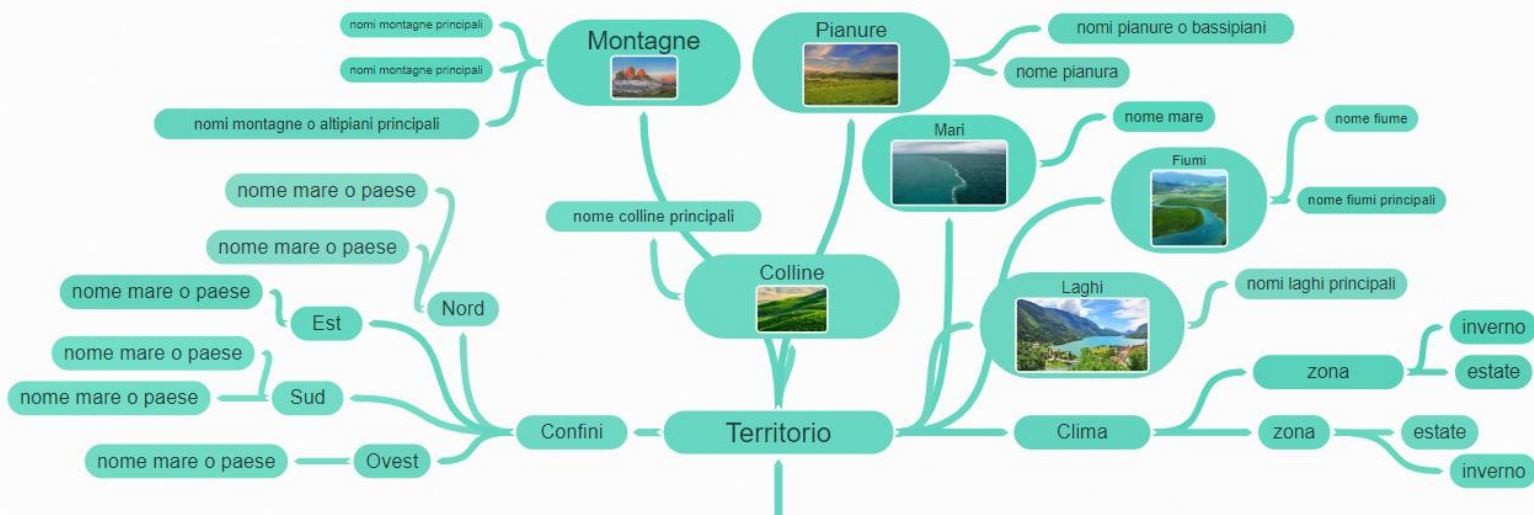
nomi montagne principali
nomi montagne principali
nomi montagne o altipiani principali
Montagne
Pianure
nomi pianure o bassipiani
nome pianura
Mari
nome mare
Fiumi
nome fiume
nome fiumi principali
nome mare o paese
nome mare o paese
nome colline principali
Colline
nome mare o paese
Est
Nord
Laghi
nomi laghi principali
nome mare o paese
nome mare o paese
Sud
zona
inverno
estate
Confini
Territorio
Clima
zona
estate
inverno
nome mare o paese
Ovest